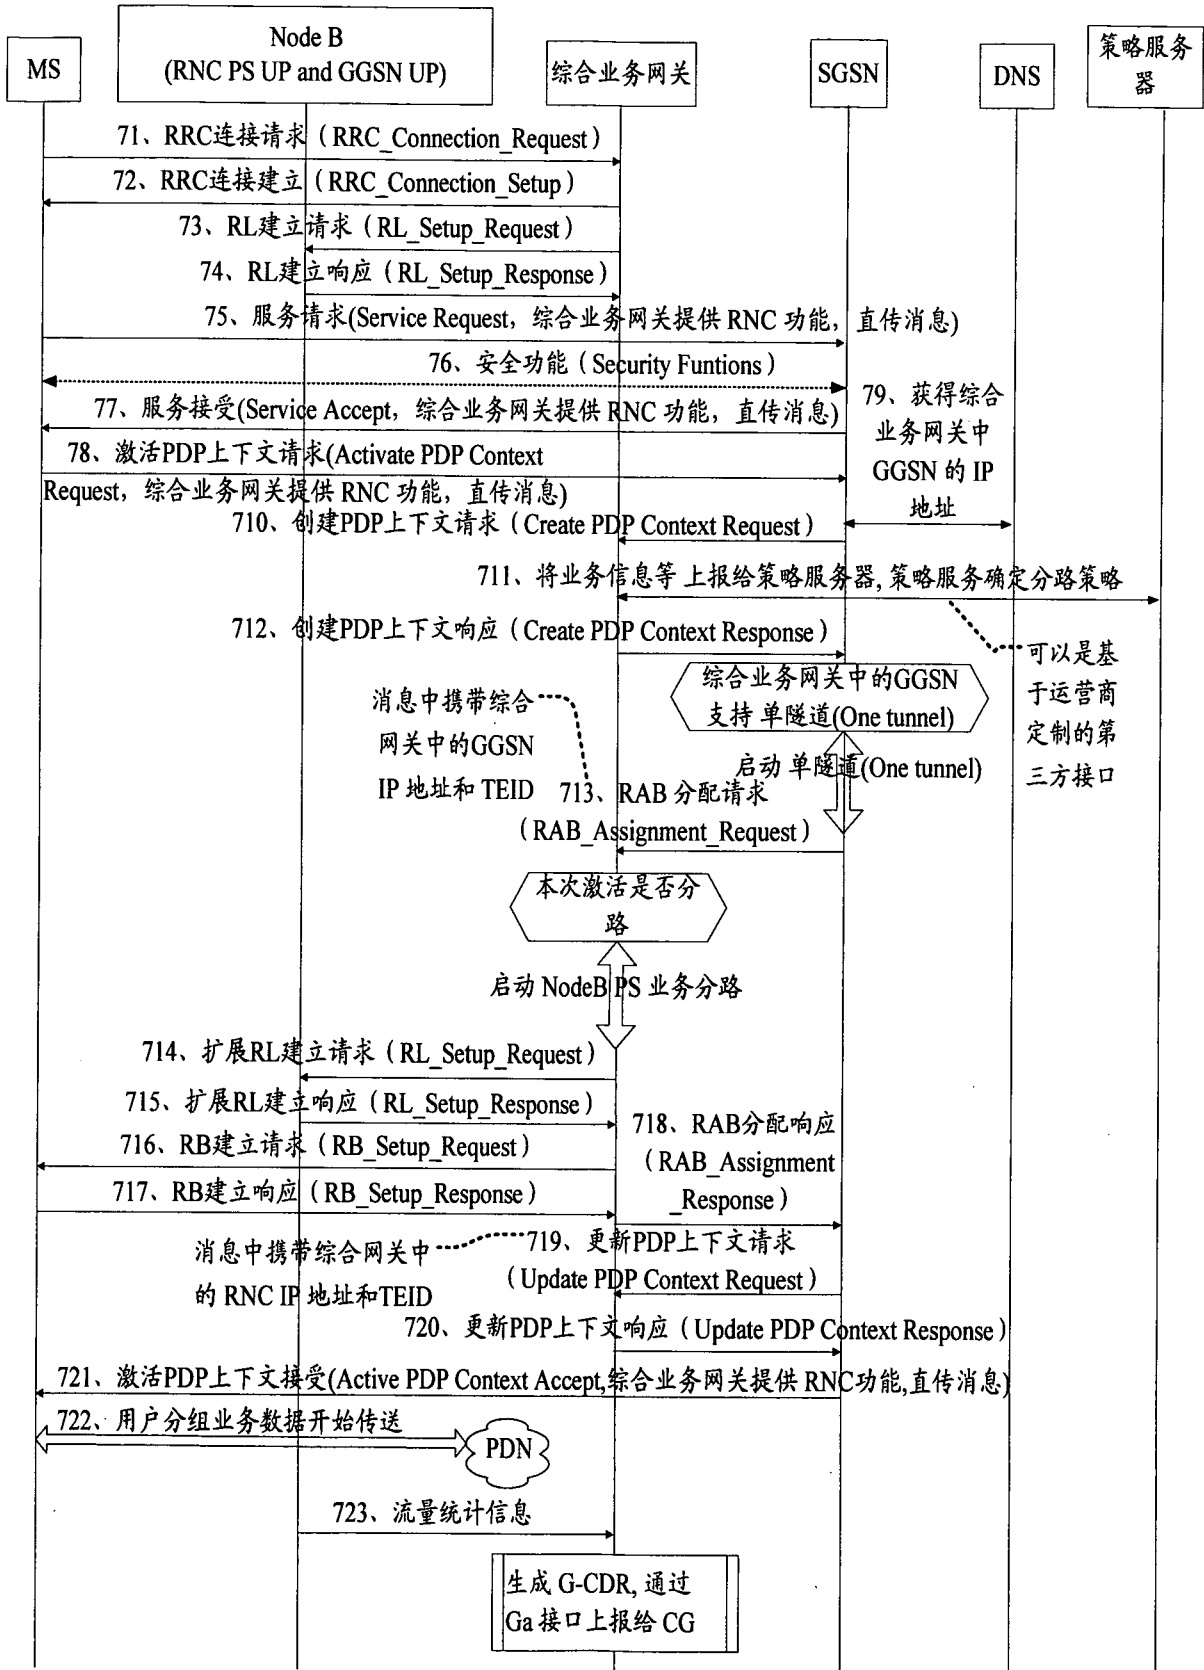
MS

Node B
(RNC PS UP and GGSN UP)

综合业务网关

SGSN

DNS

策略服务器

71、RRC连接请求（RRC_Connection_Request）

72、RRC连接建立（RRC_Connection_Setup）

73、RL建立请求（RL_Setup_Request）

74、RL建立响应（RL_Setup_Response）

75、服务请求(Service Request，综合业务网关提供 RNC 功能，直传消息)

76、安全功能（Security Funtions）

77、服务接受(Service Accept，综合业务网关提供 RNC 功能，直传消息)

79、获得综合业务网关中 GGSN 的 IP 地址

78、激活PDP上下文请求(Activate PDP Context Request，综合业务网关提供 RNC 功能，直传消息)

710、创建PDP上下文请求（Create PDP Context Request）

711、将业务信息等上报给策略服务器, 策略服务确定分路策略

712、创建PDP上下文响应（Create PDP Context Response）

可以是基于运营商定制的第三方接口

综合业务网关中的GGSN 支持单隧道(One tunnel)

消息中携带综合网关中的GGSN IP 地址和 TEID

启动单隧道(One tunnel)

713、RAB 分配请求（RAB_Assignment_Request）

本次激活是否分路

启动 NodeB PS 业务分路

714、扩展RL建立请求（RL_Setup_Request）

715、扩展RL建立响应（RL_Setup_Response）

718、RAB分配响应（RAB_Assignment_Response）

716、RB建立请求（RB_Setup_Request）

717、RB建立响应（RB_Setup_Response）

消息中携带综合网关中的 RNC IP 地址和TEID

719、更新PDP上下文请求（Update PDP Context Request）

720、更新PDP上下文响应（Update PDP Context Response）

721、激活PDP上下文接受(Active PDP Context Accept,综合业务网关提供 RNC功能,直传消息)

722、用户分组业务数据开始传送

PDN

723、流量统计信息

生成 G-CDR, 通过 Ga 接口上报给 CG